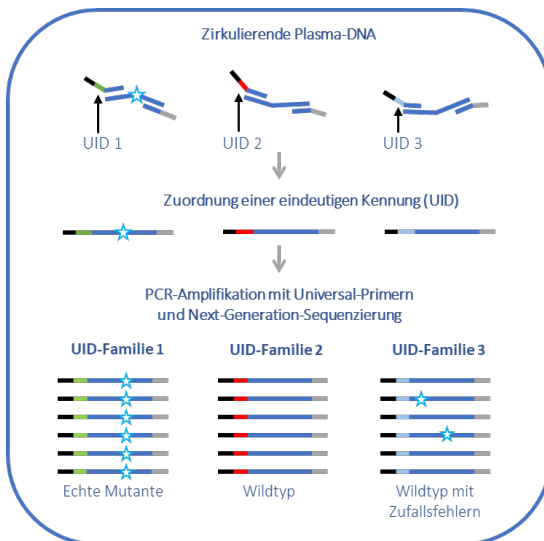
Zirkulierende Plasma-DNA

UID 1

UID 2

UID 3

Zuordnung einer eindeutigen Kennung (UID)

PCR-Amplifikation mit Universal-Primern und Next-Generation-Sequenzierung

UID-Familie 1

UID-Familie 2

UID-Familie 3

Echte Mutante

Wildtyp

Wildtyp mit Zufallsfehlern